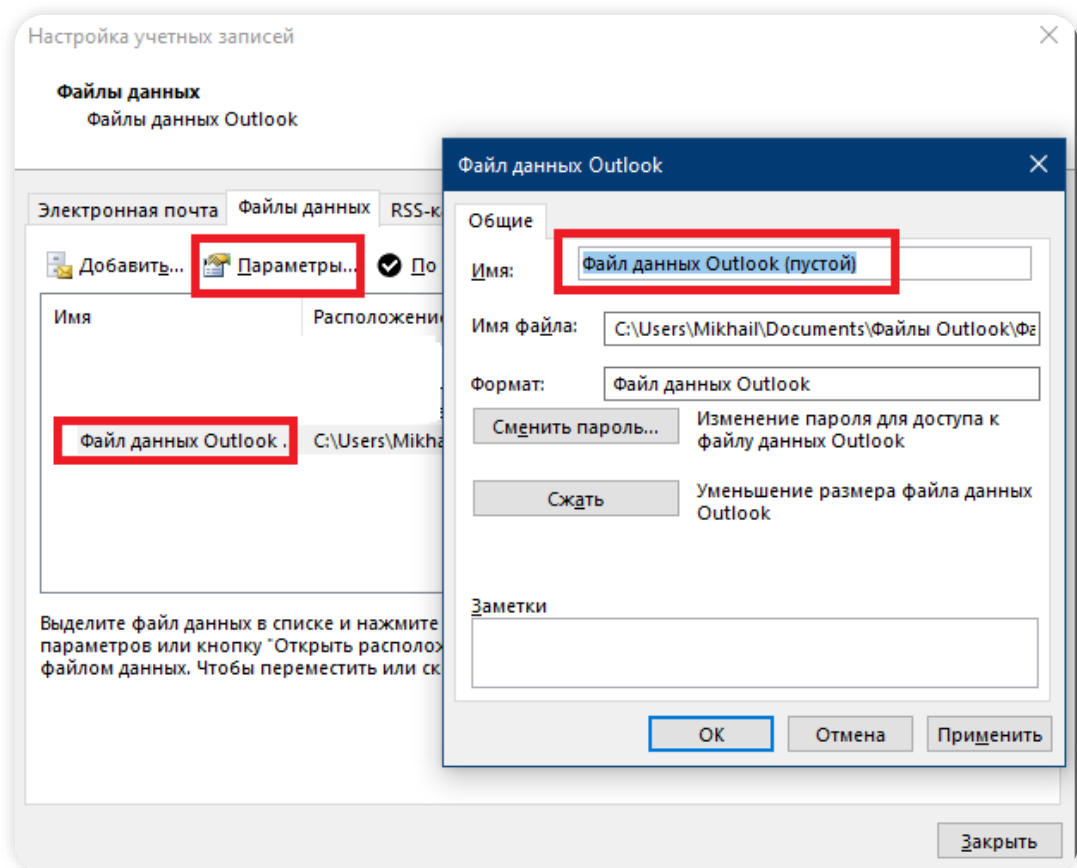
Настройка учетных записей

Файлы данных
Файлы данных Outlook

Электронная почта | Файлы данных | RSS-к

Добавить... Параметры... По

Имя | Расположение

Файл данных Outlook . | C:\Users\Mikha

Выделите файл данных в списке и нажмите
параметров или кнопку "Открыть располож
файлом данных. Чтобы переместить или ск

Файл данных Outlook

Общие

Имя: Файл данных Outlook (пустой)

Имя файла: C:\Users\Mikhail\Documents\Файлы Outlook\Фа

Формат: Файл данных Outlook

Сменить пароль... Изменение пароля для доступа к файлу данных Outlook

Сжать Уменьшение размера файла данных Outlook

Заметки

OK Отмена Применить

Закрыть